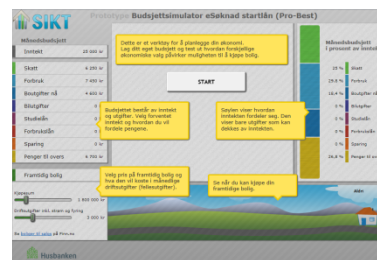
SIKT

Prototype Budsjettsimulator eSøknad startlån (Pro-Best)

Månedsbudsjett

Inntekt 25 000 kr

Skatt 6 395 kr

Forbruk 7 450 kr

Boutgifter nå 4 600 kr

Bilutgifter 0 kr

Studielån 0 kr

Forbrukslån 0 kr

Sparing 0 kr

Penger til overs 6 555 kr

Framtidig bolig

Kjøpesum 1 600 000 kr

Driftsutgifter inkl. strøm og forsikring 2 500 kr

Se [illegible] fra Husbanken

Dette er et verktøy for å planlegge din økonomi. Lag ditt eget budsjett og test ut hvordan forskjellige økonomiske valg påvirker muligheten til å kjøpe bolig.

START

Budsjettet består av inntekt og utgifter. Velg forventet inntekt og hvordan du vil fordele pengene.

Søylen viser hvordan inntekten fordeler seg. Den viser bare utgifter som kan dekkes av inntekten.

Velg pris på framtidig bolig og hva den vil koste i månedlige driftsutgifter (fellesutgifter).

Se når du kan kjøpe din framtidige bolig.

Månedsbudsjett i prosent av inntekt

25 % Skatt

29 % Forbruk

18,4 % Boutgifter nå

0 % Bilutgifter

0 % Studielån

0 % Forbrukslån

0 % Sparing

26,6 % Penger til overs

Husbanken